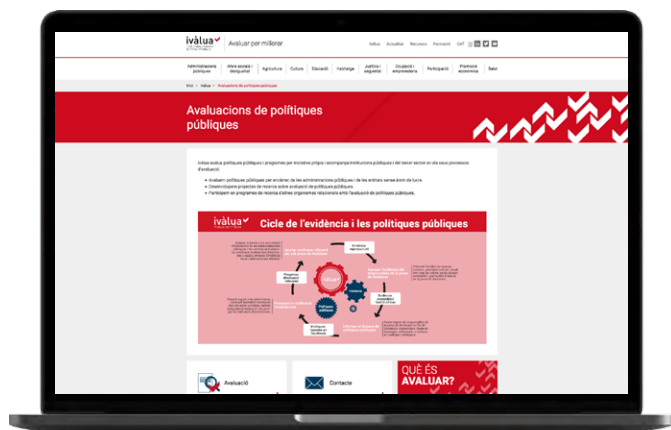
ivàlua | Avaluar per millorar

Ivàlua Actualitat Recursos Formació Cat

Administracions públiques | Afers socials i desigualtat | Agricultura | Cultura | Educació | Habitatge | Justícia i seguretat | Ocupació i emprenedoria | Participació | Promoció econòmica | Salut

Inici > Ivàlua > Avaluacions de polítiques públiques

Avaluacions de polítiques públiques

Ivàlua avalua polítiques públiques i programes per iniciativa pròpia i acompanya institucions públiques i del tercer sector en els seus processos d'avaluació.

- Avaluem polítiques públiques per encàrrec de les administracions públiques i de les entitats sense ànim de lucre.
- Desenvolupem projectes de recerca sobre avaluació de polítiques públiques.
- Participem en programes de recerca d'altres organismes relacionats amb l'avaluació de polítiques públiques.

ivàlua

Cicle de l'evidència i les polítiques públiques

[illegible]

Avaluació

Contacte

QUÈ ÉS AVALUAR?